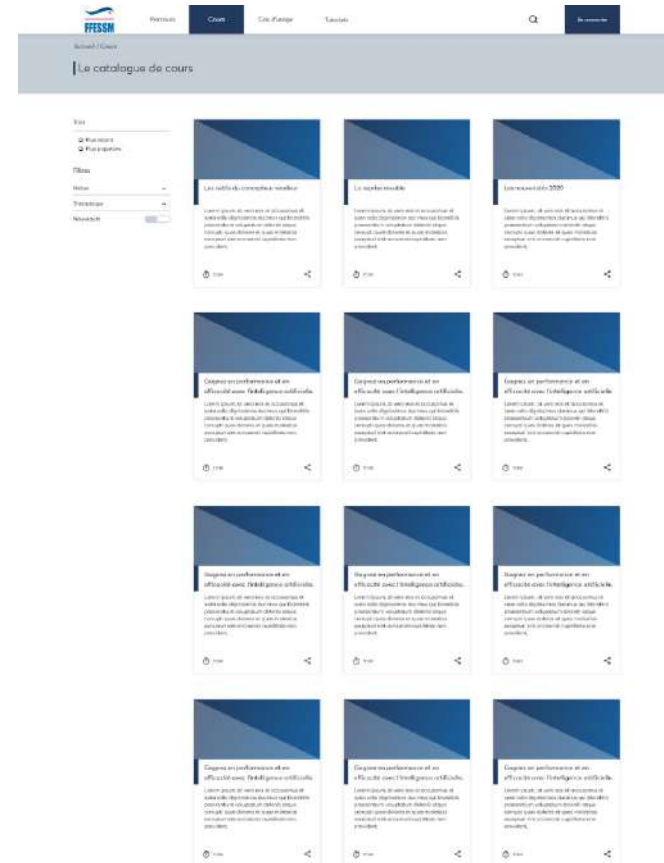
FFESSM

Parcours

Cours

Cas d'usage

Tutoriels

Se connecter

Accueil / Cours

Le catalogue de cours

Tris

Plus récent

Plus populaire

Filtres

Niveau

Thématique

Nouveauté

Les outils du concepteur modèle

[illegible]

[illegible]

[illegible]

La nouveauté 2020

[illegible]

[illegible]

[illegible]

Gagnez en performance et en efficacité avec l'intelligence artificielle.

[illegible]

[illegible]

Gagnez en performance et en efficacité avec l'intelligence artificielle.

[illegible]

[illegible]

Gagnez en performance et en efficacité avec l'intelligence artificielle.

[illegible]

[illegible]

Gagnez en performance et en efficacité avec l'intelligence artificielle.

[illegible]

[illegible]

Gagnez en performance et en efficacité avec l'intelligence artificielle.

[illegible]

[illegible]

Gagnez en performance et en efficacité avec l'intelligence artificielle.

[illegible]

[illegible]

Gagnez en performance et en efficacité avec l'intelligence artificielle.

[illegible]

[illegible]

Gagnez en performance et en efficacité avec l'intelligence artificielle.

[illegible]

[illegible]

Gagnez en performance et en efficacité avec l'intelligence artificielle.

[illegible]

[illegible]